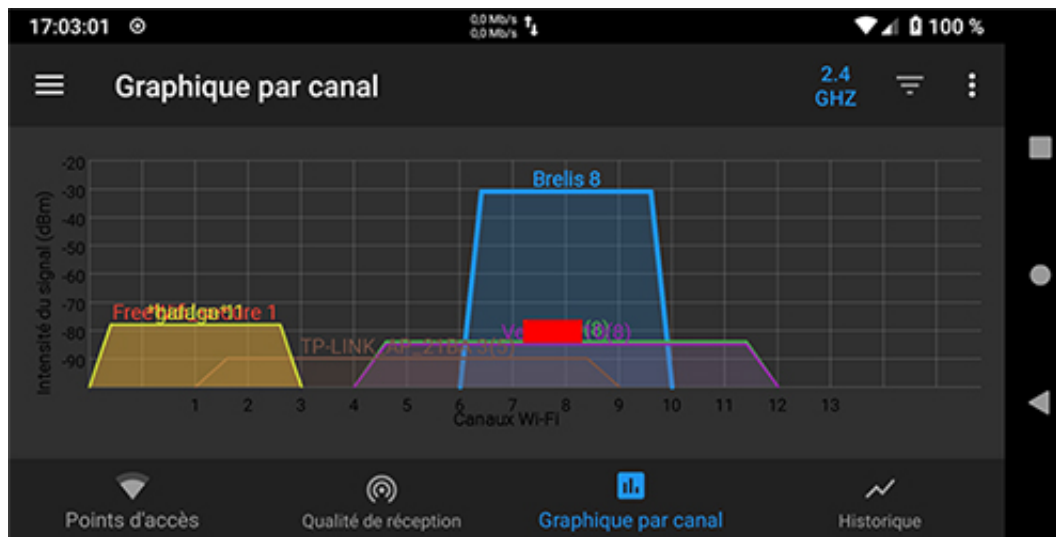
17:03:01

0,0 Mb/s
0,0 Mb/s

100 %

Graphique par canal

2.4 GHZ

-20
-30
-40
-50
-60
-70
-80
-90

Intensité du signal (dBm)

Brelis 8

Freebox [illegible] 1

TP-LINK_AP_21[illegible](5)

Ve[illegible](8)

1 2 3 4 5 6 7 8 9 10 11 12 13

Canaux Wi-Fi

Points d'accès

Qualité de réception

Graphique par canal

Historique